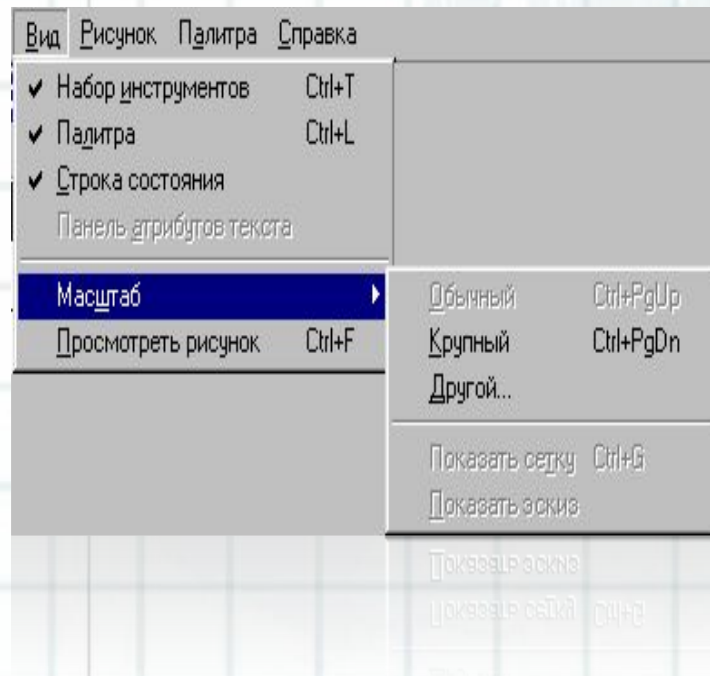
Вид Рисунок Палитра Справка

✔ Набор инструментов Ctrl+T
✔ Палитра Ctrl+L
✔ Строка состояния
Панель атрибутов текста

Масштаб
Просмотреть рисунок Ctrl+F

Обычный Ctrl+PgUp
Крупный Ctrl+PgDn
Другой...

Показать сетку Ctrl+G
Показать эскиз